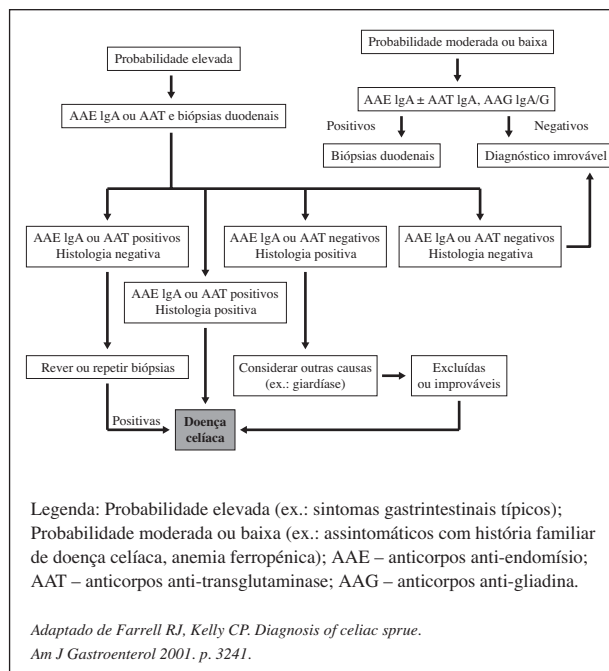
Probabilidade elevada

AAE lgA ou AAT e biópsias duodenais

Probabilidade moderada ou baixa

AAE lgA ± AAT lgA, AAG lgA/G

Positivos

Negativos

Biópsias duodenais

Diagnóstico imrovável

AAE lgA ou AAT positivos
Histologia negativa

AAE lgA ou AAT negativos
Histologia positiva

AAE lgA ou AAT negativos
Histologia negativa

AAE lgA ou AAT positivos
Histologia positiva

Rever ou repetir biópsias

Considerar outras causas
(ex.: giardíase)

Excluídas
ou improváveis

Positivas

Doença
celíaca

Legenda: Probabilidade elevada (ex.: sintomas gastrintestinais típicos); Probabilidade moderada ou baixa (ex.: assintomáticos com história familiar de doença celíaca, anemia ferropénica); AAE – anticorpos anti-endomísio; AAT – anticorpos anti-transglutaminase; AAG – anticorpos anti-gliadina.

Adaptado de Farrell RJ, Kelly CP. Diagnosis of celiac sprue.
Am J Gastroenterol 2001. p. 3241.